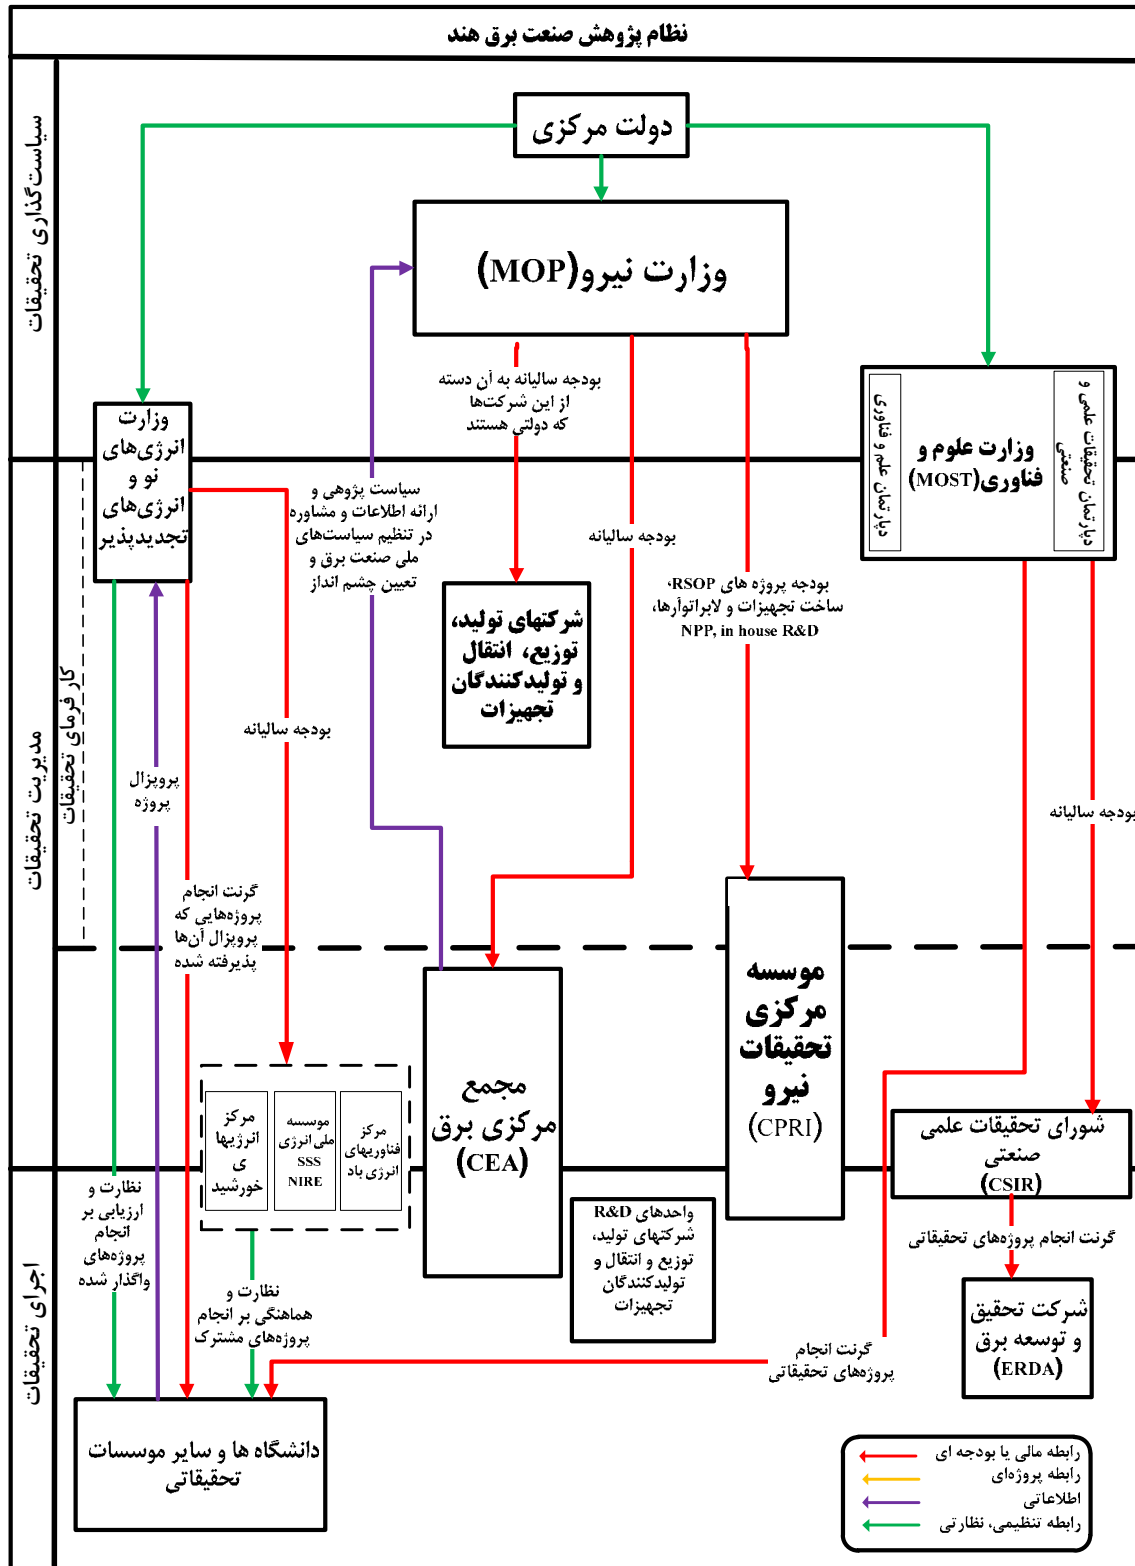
نظام پژوهش صنعت برق هند

سیاست‌گذاری تحقیقات

مدیریت تحقیقات

اجرای تحقیقات

کار فرمای تحقیقات

دولت مرکزی

وزارت نیرو(MOP)

وزارت انرژی‌های نو و انرژی‌های تجدیدپذیر

وزارت علوم و فناوری(MOST)

دپارتمان علوم و فناوری

دپارتمان تحقیقات علمی و صنعتی

بودجه سالیانه به آن دسته از این شرکت‌ها که دولتی هستند

سیاست پژوهی و ارائه اطلاعات و مشاوره در تنظیم سیاست‌های ملی صنعت برق و تعیین چشم انداز

بودجه سالیانه

بودجه پروژه های RSOP، ساخت تجهیزات و لابراتوآرها، NPP, in house R&D

شرکتهای تولید، توزیع، انتقال و تولیدکنندگان تجهیزات

بودجه سالیانه

پروپزال پروژه

بودجه سالیانه

گرنت انجام پروژه‌هایی که پروپزال آن‌ها پذیرفته شده

موسسه مرکزی تحقیقات نیرو (CPRI)

مجمع مرکزی برق (CEA)

مرکز انرژیهای خورشید

موسسه ملی انرژی SSS NIRE

مرکز فناوریهای انرژی باد

شورای تحقیقات علمی صنعتی (CSIR)

گرنت انجام پروژه‌های تحقیقاتی

شرکت تحقیق و توسعه برق (ERDA)

واحدهای R&D شرکتهای تولید، توزیع و انتقال و تولیدکنندگان تجهیزات

نظارت و ارزیابی بر انجام پروژه‌های واگذار شده

نظارت و هماهنگی بر انجام پروژه‌های مشترک

گرنت انجام پروژه‌های تحقیقاتی

دانشگاه ها و سایر موسسات تحقیقاتی

رابطه مالی یا بودجه ای
رابطه پروژه‌ای
اطلاعاتی
رابطه تنظیمی، نظارتی